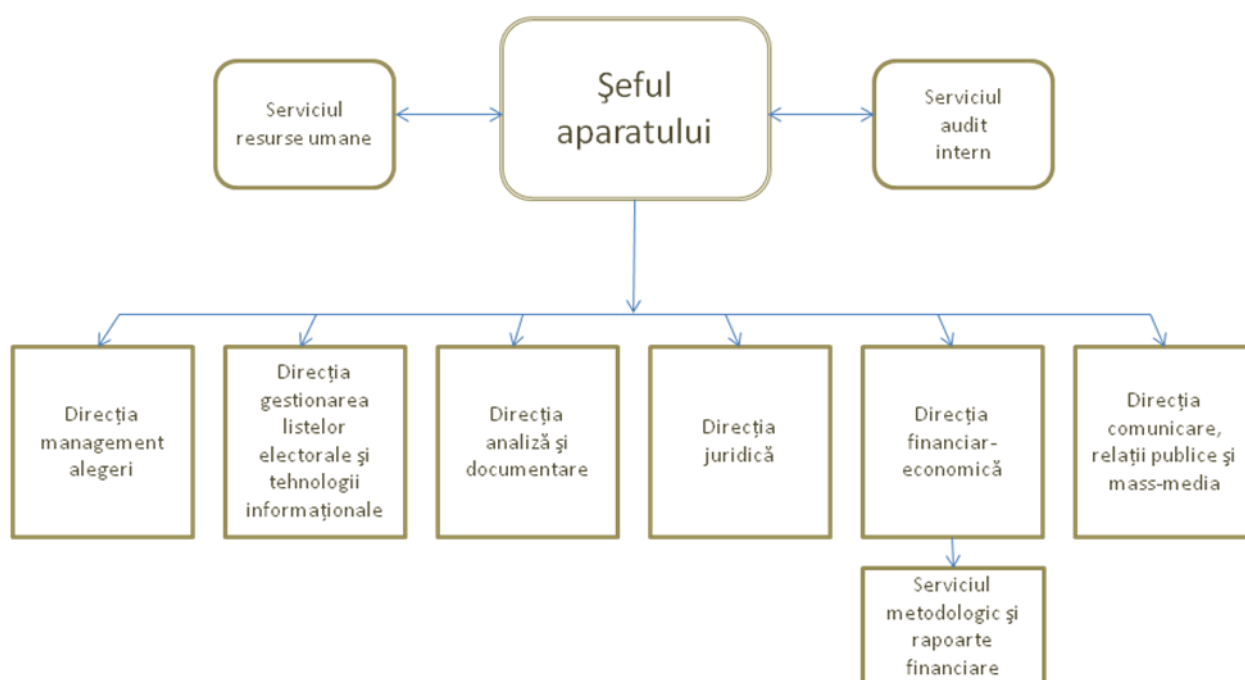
Serviciul resurse umane

Şeful aparatului

Serviciul audit intern

Direcția management alegeri

Direcția gestionarea listelor electorale şi tehnologii informaționale

Direcția analiză şi documentare

Direcția juridică

Direcția financiar-economică

Direcția comunicare, relații publice şi mass-media

Serviciul metodologic şi rapoarte financiare